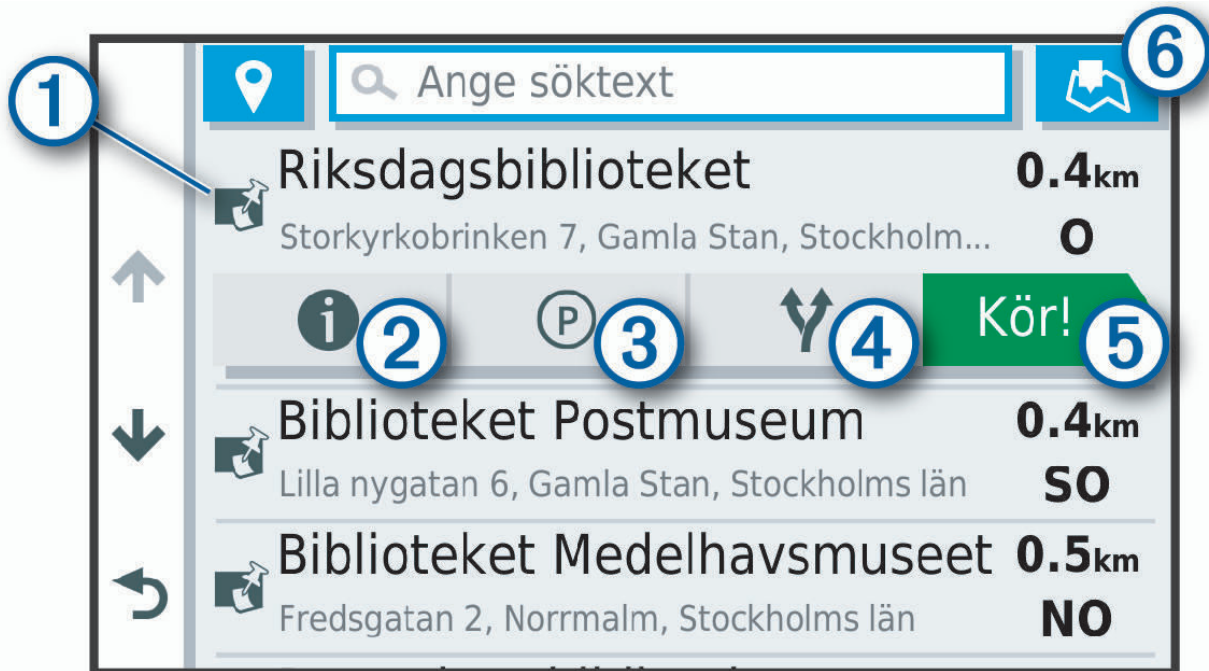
1

Ange söktext

6

Riksdagsbiblioteket 0.4km
Storkyrkobrinken 7, Gamla Stan, Stockholm... O

2 P 3 4 Kör! 5

Biblioteket Postmuseum 0.4km
Lilla nygatan 6, Gamla Stan, Stockholms län SO

Biblioteket Medelhavsmuseet 0.5km
Fredsgatan 2, Norrmalm, Stockholms län NO